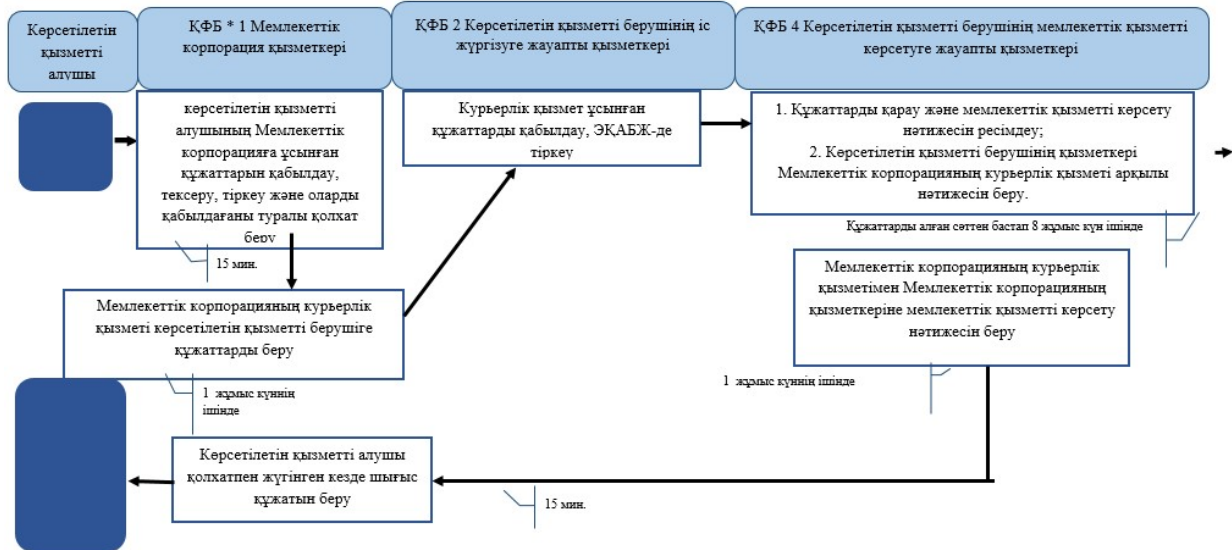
Көрсетілетін қызметті алушы

ҚФБ * 1 Мемлекеттік корпорация қызметкері

ҚФБ 2 Көрсетілетін қызметті берушінің іс жүргізуге жауапты қызметкері

ҚФБ 4 Көрсетілетін қызметті берушінің мемлекеттік қызметті көрсетуге жауапты қызметкері

көрсетілетін қызметті алушының Мемлекеттік корпорацияға ұсынған құжаттарын қабылдау, тексеру, тіркеу және оларды қабылдағаны туралы қолхат беру

Курьерлік қызмет ұсынған құжаттарды қабылдау, ЭҚАБЖ-де тіркеу

1. Құжаттарды қарау және мемлекеттік қызметті көрсету нәтижесін ресімдеу;
2. Көрсетілетін қызметті берушінің қызметкері Мемлекеттік корпорацияның курьерлік қызметі арқылы нәтижесін беру.

Құжаттарды алған сәттен бастап 8 жұмыс күн ішінде

15 мин.

Мемлекеттік корпорацияның курьерлік қызметі көрсетілетін қызметті берушіге құжаттарды беру

Мемлекеттік корпорацияның курьерлік қызметімен Мемлекеттік корпорацияның қызметкеріне мемлекеттік қызметті көрсету нәтижесін беру

1 жұмыс күннің ішінде

1 жұмыс күннің ішінде

Көрсетілетін қызметті алушы қолхатпен жүгінген кезде шығыс құжатын беру

15 мин.